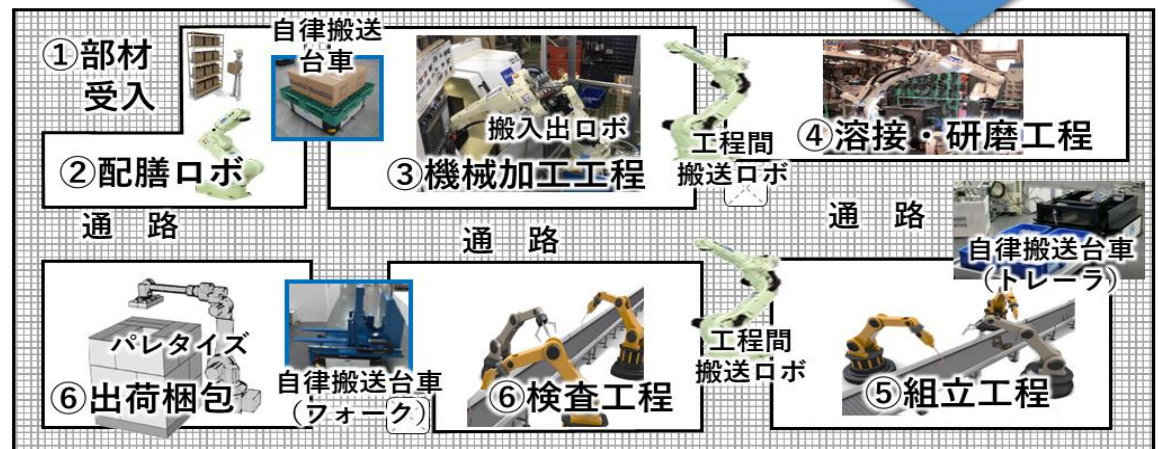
①部材受入

自律搬送台車

②配膳ロボ

搬入出ロボ

③機械加工工程

工程間搬送ロボ

④溶接・研磨工程

通　路

通　路

通　路

自律搬送台車（トレーラ）

パレタイズ

⑥出荷梱包

自律搬送台車（フォーク）

⑥検査工程

工程間搬送ロボ

⑤組立工程